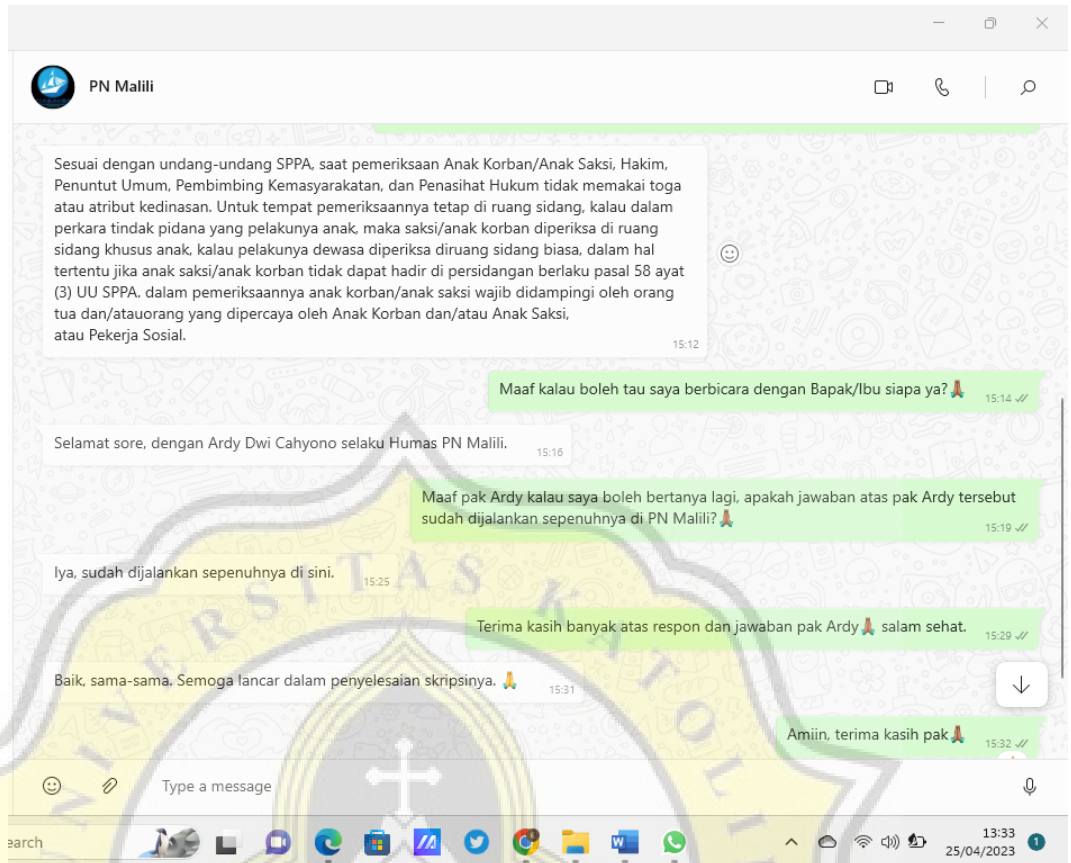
PN Malili

Sesuai dengan undang-undang SPPA, saat pemeriksaan Anak Korban/Anak Saksi, Hakim, Penuntut Umum, Pembimbing Kemasyarakatan, dan Penasihat Hukum tidak memakai toga atau atribut kedinasan. Untuk tempat pemeriksaannya tetap di ruang sidang, kalau dalam perkara tindak pidana yang pelakunya anak, maka saksi/anak korban diperiksa di ruang sidang khusus anak, kalau pelakunya dewasa diperiksa diruang sidang biasa, dalam hal tertentu jika anak saksi/anak korban tidak dapat hadir di persidangan berlaku pasal 58 ayat (3) UU SPPA. dalam pemeriksaannya anak korban/anak saksi wajib didampingi oleh orang tua dan/atauorang yang dipercaya oleh Anak Korban dan/atau Anak Saksi, atau Pekerja Sosial. 15:12

Maaf kalau boleh tau saya berbicara dengan Bapak/Ibu siapa ya?🙏 15:14

Selamat sore, dengan Ardy Dwi Cahyono selaku Humas PN Malili. 15:16

Maaf pak Ardy kalau saya boleh bertanya lagi, apakah jawaban atas pak Ardy tersebut sudah dijalankan sepenuhnya di PN Malili?🙏 15:19

Iya, sudah dijalankan sepenuhnya di sini. 15:25

Terima kasih banyak atas respon dan jawaban pak Ardy🙏 salam sehat. 15:29

Baik, sama-sama. Semoga lancar dalam penyelesaian skripsinya. 🙏 15:31

Amiin, terima kasih pak🙏 15:32

Type a message

earch

13:33
25/04/2023